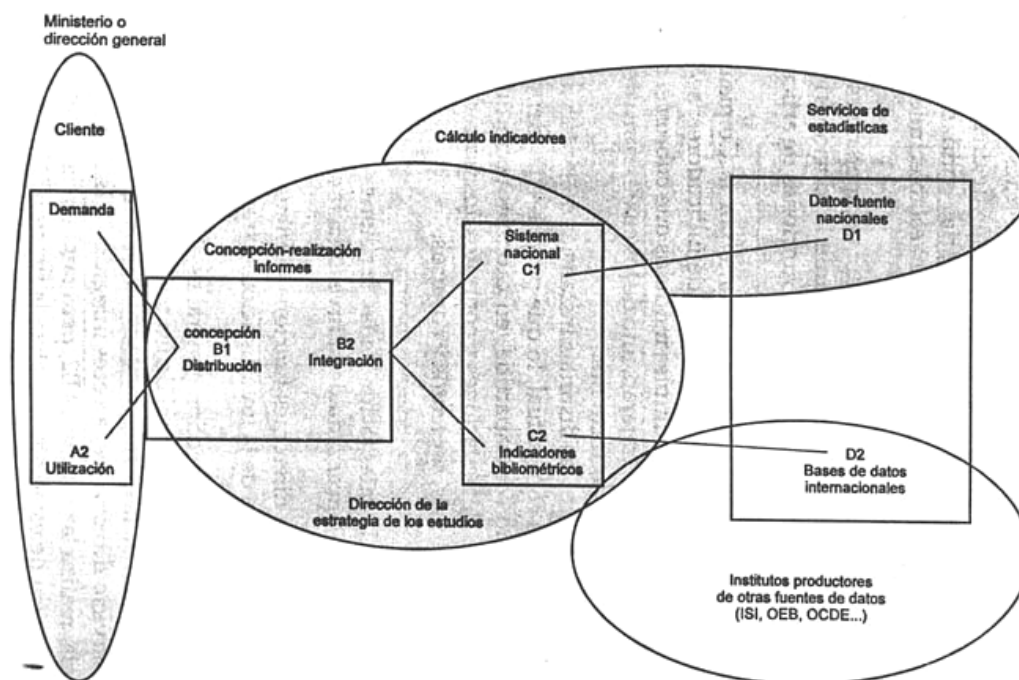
Ministerio o dirección general

Cliente

Demanda

A2
Utilización

Concepción-realización informes

concepción
B1
Distribución

B2
Integración

Cálculo indicadores

Servicios de estadísticas

Sistema nacional
C1

C2
Indicadores bibliométricos

Datos-fuente nacionales
D1

D2
Bases de datos internacionales

Dirección de la estrategia de los estudios

Institutos productores de otras fuentes de datos (ISI, OEB, OCDE...)